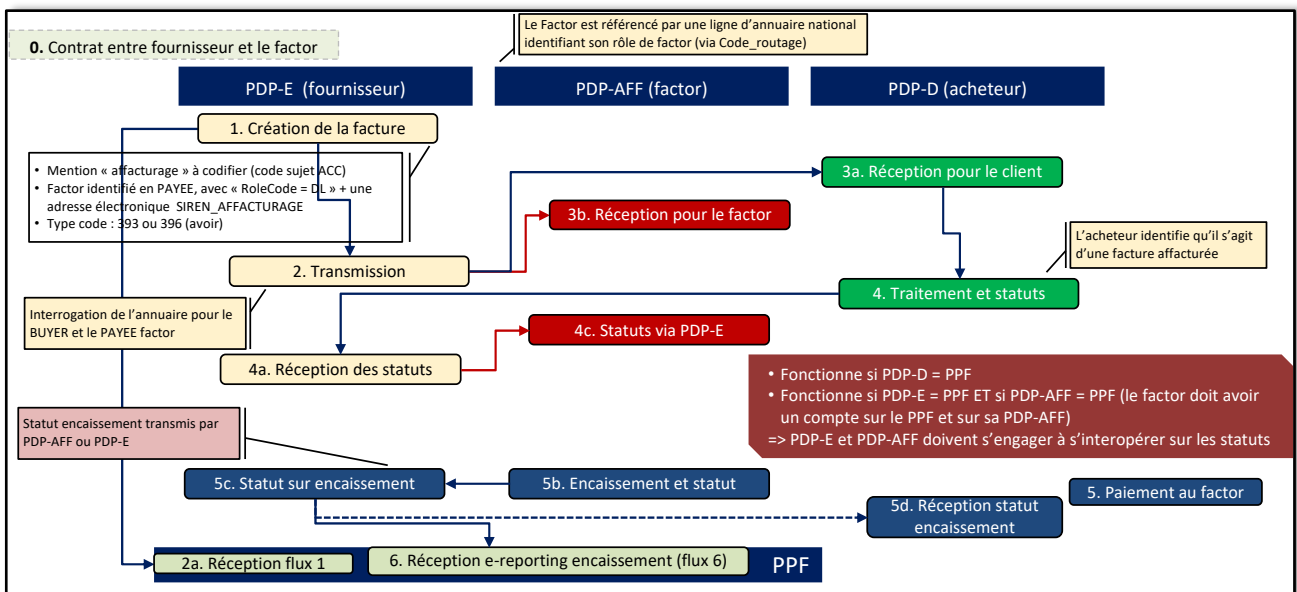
Le Factor est référencé par une ligne d'annuaire national identifiant son rôle de factor (via Code_routage)

0. Contrat entre fournisseur et le factor

PDP-E (fournisseur)

PDP-AFF (factor)

PDP-D (acheteur)

1. Création de la facture

• Mention « affacturage » à codifier (code sujet ACC)
• Factor identifié en PAYEE, avec « RoleCode = DL » + une adresse électronique SIREN_AFFACTURAGE
• Type code : 393 ou 396 (avoir)

3a. Réception pour le client

3b. Réception pour le factor

2. Transmission

L'acheteur identifie qu'il s'agit d'une facture affacturée

4. Traitement et statuts

Interrogation de l'annuaire pour le BUYER et le PAYEE factor

4c. Statuts via PDP-E

4a. Réception des statuts

• Fonctionne si PDP-D = PPF
• Fonctionne si PDP-E = PPF ET si PDP-AFF = PPF (le factor doit avoir un compte sur le PPF et sur sa PDP-AFF)
=> PDP-E et PDP-AFF doivent s'engager à s'interopérer sur les statuts

Statut encaissement transmis par PDP-AFF ou PDP-E

5c. Statut sur encaissement

5b. Encaissement et statut

5d. Réception statut encaissement

5. Paiement au factor

2a. Réception flux 1

6. Réception e-reporting encaissement (flux 6)

PPF